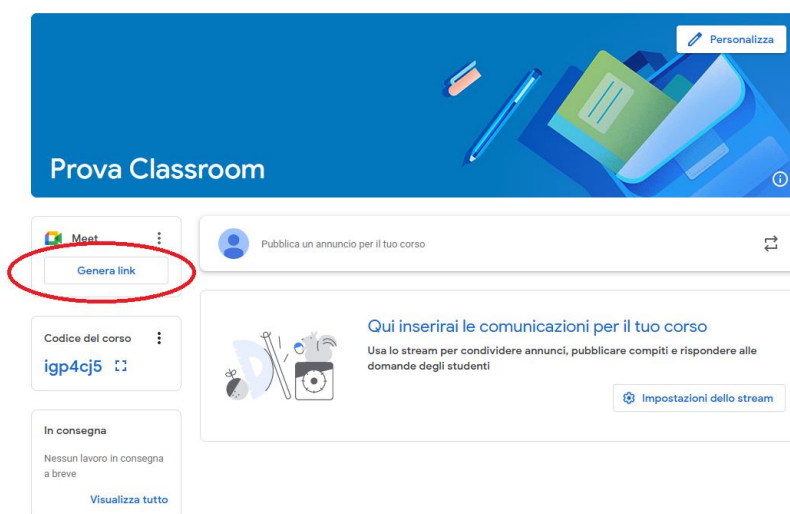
Personalizza

Prova Classroom

Meet

Genera link

Pubblica un annuncio per il tuo corso

Codice del corso

igp4cj5

Qui inserirai le comunicazioni per il tuo corso

Usa lo stream per condividere annunci, pubblicare compiti e rispondere alle domande degli studenti

Impostazioni dello stream

In consegna

Nessun lavoro in consegna a breve

Visualizza tutto